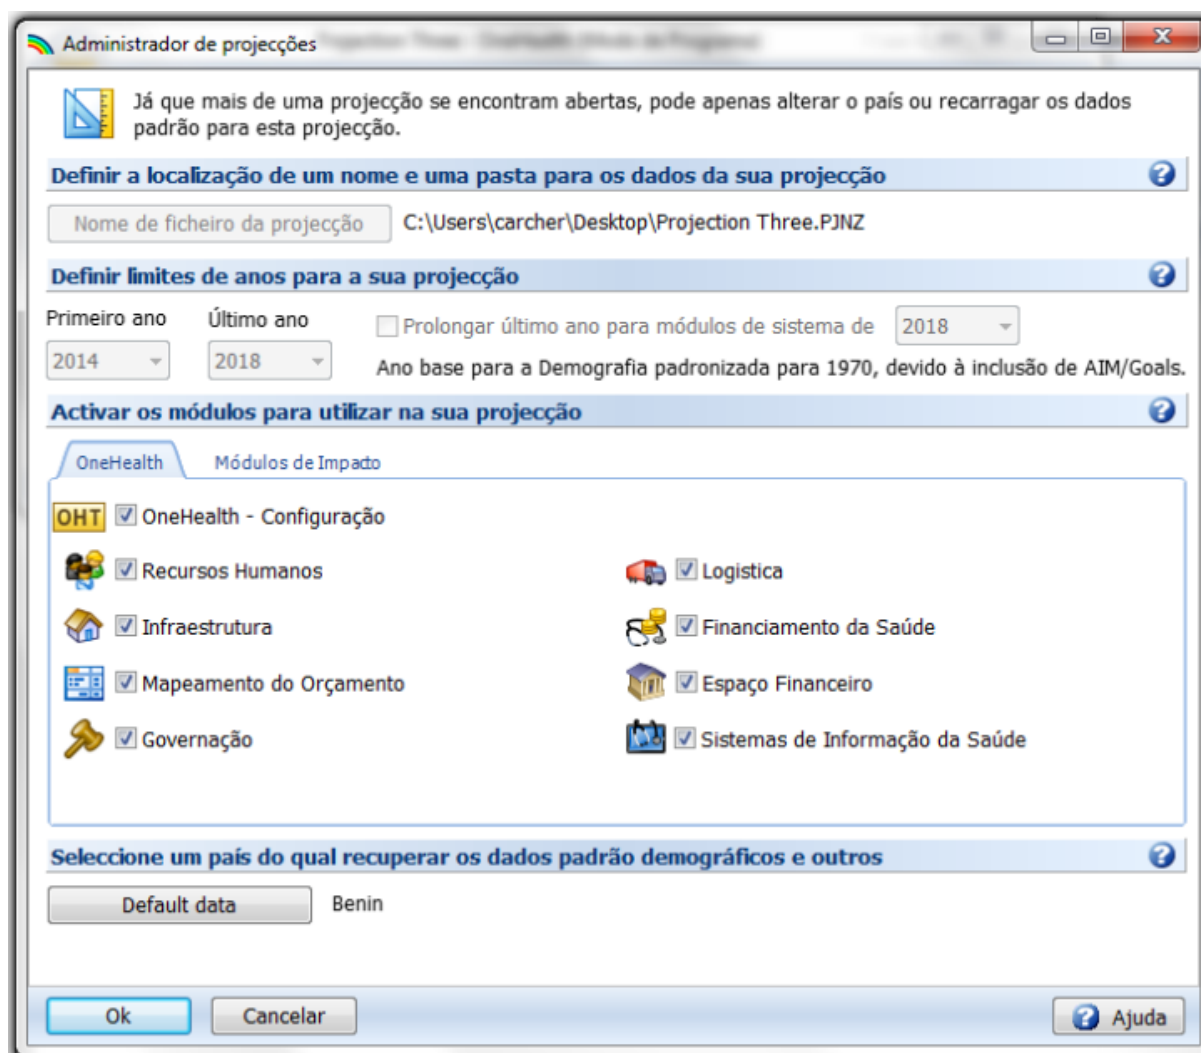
Administrador de projecções

Já que mais de uma projecção se encontram abertas, pode apenas alterar o país ou recarragar os dados padrão para esta projecção.

Definir a localização de um nome e uma pasta para os dados da sua projecção

Nome de ficheiro da projecção C:\Users\carcher\Desktop\Projection Three.PJNZ

Definir limites de anos para a sua projecção

Primeiro ano Último ano

2014 2018

Prolongar último ano para módulos de sistema de 2018

Ano base para a Demografia padronizada para 1970, devido à inclusão de AIM/Goals.

Activar os módulos para utilizar na sua projecção

OneHealth Módulos de Impacto

OHT OneHealth - Configuração

Recursos Humanos

Logistica

Infraestrutura

Financiamento da Saúde

Mapeamento do Orçamento

Espaço Financeiro

Governação

Sistemas de Informação da Saúde

Seleccione um país do qual recuperar os dados padrão demográficos e outros

Default data Benin

Ok Cancelar Ajuda